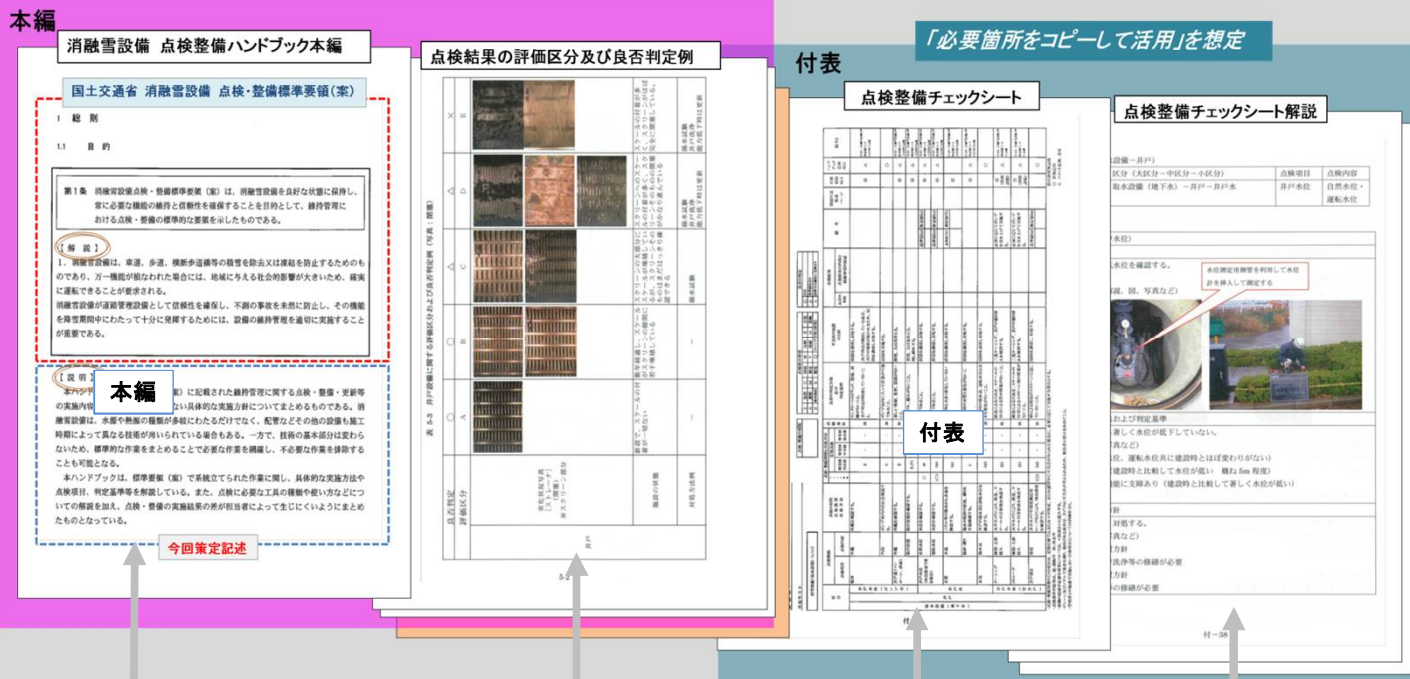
本編

消融雪設備 点検整備ハンドブック本編

国土交通省 消融雪設備 点検・整備標準要領(案)

1 総 則

1.1 目 的

第1条 消融雪設備点検・整備標準要領(案)は、消融雪設備を良好な状態に保持し、常に必要な機能の維持と信頼性を確保することを目的として、維持管理における点検・整備の標準的な要領を示したものである。

【解 説】

1. 消融雪設備は、車道、歩道、横断歩道橋等の積雪を除去又は凍結を防止するためのものであり、万一機能が損なわれた場合には、地域に与える社会的影響が大きいため、確実に運転できることが要求される。

消融雪設備が道路管理設備として信頼性を確保し、不測の事故を未然に防止し、その機能を降雪期間中にわたって十分に発揮するためには、設備の維持管理を適切に実施することが重要である。

【説 明】

本編

本ハン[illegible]に記載された維持管理に関する点検・整備・更新等の実施内容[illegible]ない具体的な実施方針についてまとめるものである。消融雪設備は、水源や熱源の種類が多岐にわたるだけでなく、配管などその他の設備も施工時期によって異なる技術が用いられている場合もある。一方で、技術の基本部分は変わらないため、標準的な作業をまとめることで必要な作業を網羅し、不必要な作業を排除することも可能となる。

本ハンドブックは、標準要領(案)で系統立てられた作業に関し、具体的な実施方法や点検項目、判定基準等を解説している。また、点検に必要な工具の種類や使い方などについての解説を加え、点検・整備の実施結果の差が担当者によって生じにくいようにまとめたものとなっている。

今回策定記述

点検結果の評価区分及び良否判定例

表5-3 井戸設備に関する評価区分および良否判定例(写真:測量)

良否判定
評価区分

○ A
○ B
△ C
△ D
× E

付表

「必要箇所をコピーして活用」を想定

点検整備チェックシート

付表

点検整備チェックシート解説

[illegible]区分(大区分-中区分-小区分)
取水設備(地下水)-井戸-井戸水

点検項目
井戸水位

点検内容
自然水位・運転水位

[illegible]水位)

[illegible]水位を確認する。

水位測定用側管を利用して水位計を挿入して測定する

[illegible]図、写真など)

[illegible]および判定基準

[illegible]著しく水位が低下していない。

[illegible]真など)

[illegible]運転水位共に建設時とほぼ変わりがない)

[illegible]建設時と比較して水位が低い 概ね5m程度)

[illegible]能に支障あり(建設時と比較して著しく水位が低い)

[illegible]針

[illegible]対処する。

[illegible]真など)

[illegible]方針

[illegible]洗浄等の修繕が必要

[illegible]方針

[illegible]の修繕が必要

付-38